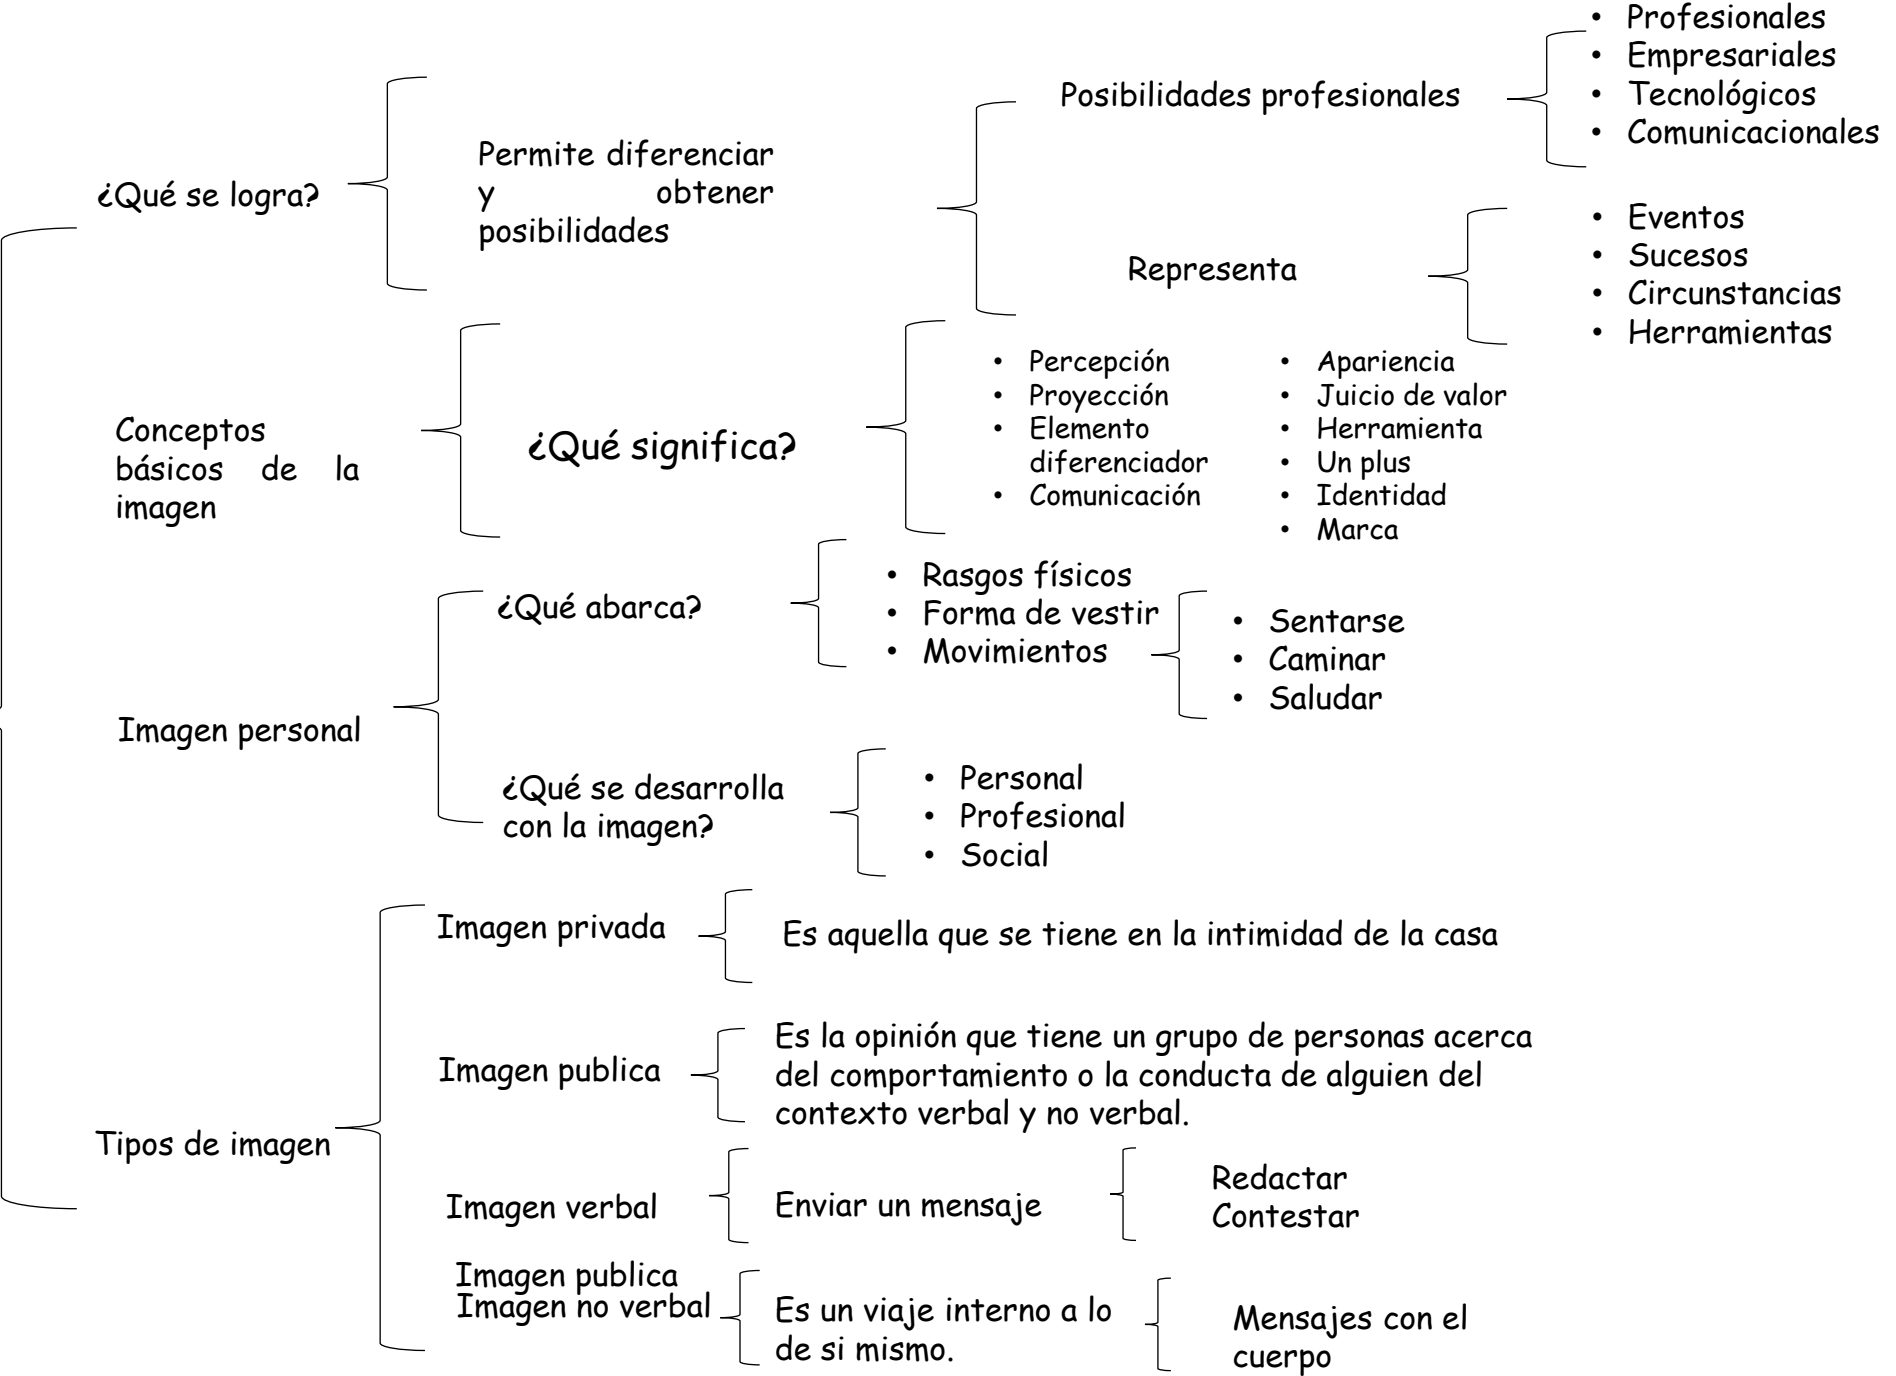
¿Qué se logra?

Permite diferenciar y obtener posibilidades

Posibilidades profesionales

- Profesionales
- Empresariales
- Tecnológicos
- Comunicacionales

Representa

- Eventos
- Sucesos
- Circunstancias
- Herramientas

Conceptos básicos de la imagen

¿Qué significa?

- Percepción
- Proyección
- Elemento diferenciador
- Comunicación

- Apariencia
- Juicio de valor
- Herramienta
- Un plus
- Identidad
- Marca

Imagen personal

¿Qué abarca?

- Rasgos físicos
- Forma de vestir
- Movimientos

- Sentarse
- Caminar
- Saludar

¿Qué se desarrolla con la imagen?

- Personal
- Profesional
- Social

Tipos de imagen

Imagen privada

Es aquella que se tiene en la intimidad de la casa

Imagen publica

Es la opinión que tiene un grupo de personas acerca del comportamiento o la conducta de alguien del contexto verbal y no verbal.

Imagen verbal

Enviar un mensaje

Redactar
Contestar

Imagen publica
Imagen no verbal

Es un viaje interno a lo de si mismo.

Mensajes con el cuerpo